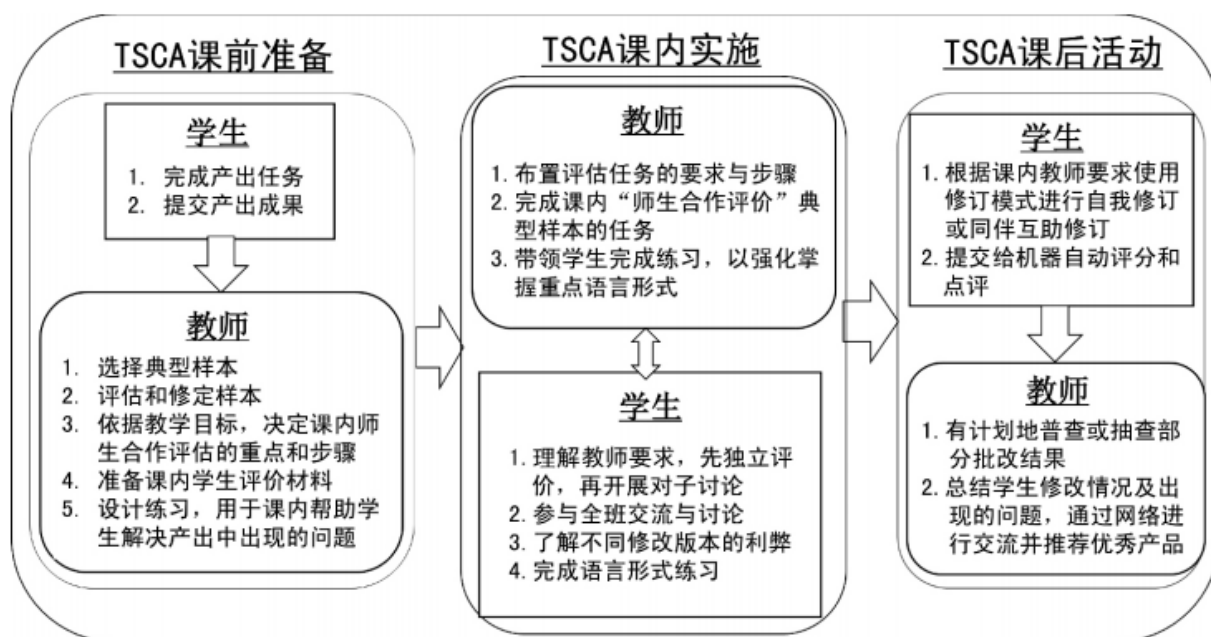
TSCA课前准备

学生

1. 完成产出任务
2. 提交产出成果

教师

1. 选择典型样本
2. 评估和修定样本
3. 依据教学目标，决定课内师生合作评估的重点和步骤
4. 准备课内学生评价材料
5. 设计练习，用于课内帮助学生解决产出中出现的问题

TSCA课内实施

教师

1. 布置评估任务的要求与步骤
2. 完成课内“师生合作评价”典型样本的任务
3. 带领学生完成练习，以强化掌握重点语言形式

学生

1. 理解教师要求，先独立评价，再开展对子讨论
2. 参与全班交流与讨论
3. 了解不同修改版本的利弊
4. 完成语言形式练习

TSCA课后活动

学生

1. 根据课内教师要求使用修订模式进行自我修订或同伴互助修订
2. 提交给机器自动评分和点评

教师

1. 有计划地普查或抽查部分批改结果
2. 总结学生修改情况及出现的问题，通过网络进行交流并推荐优秀产品